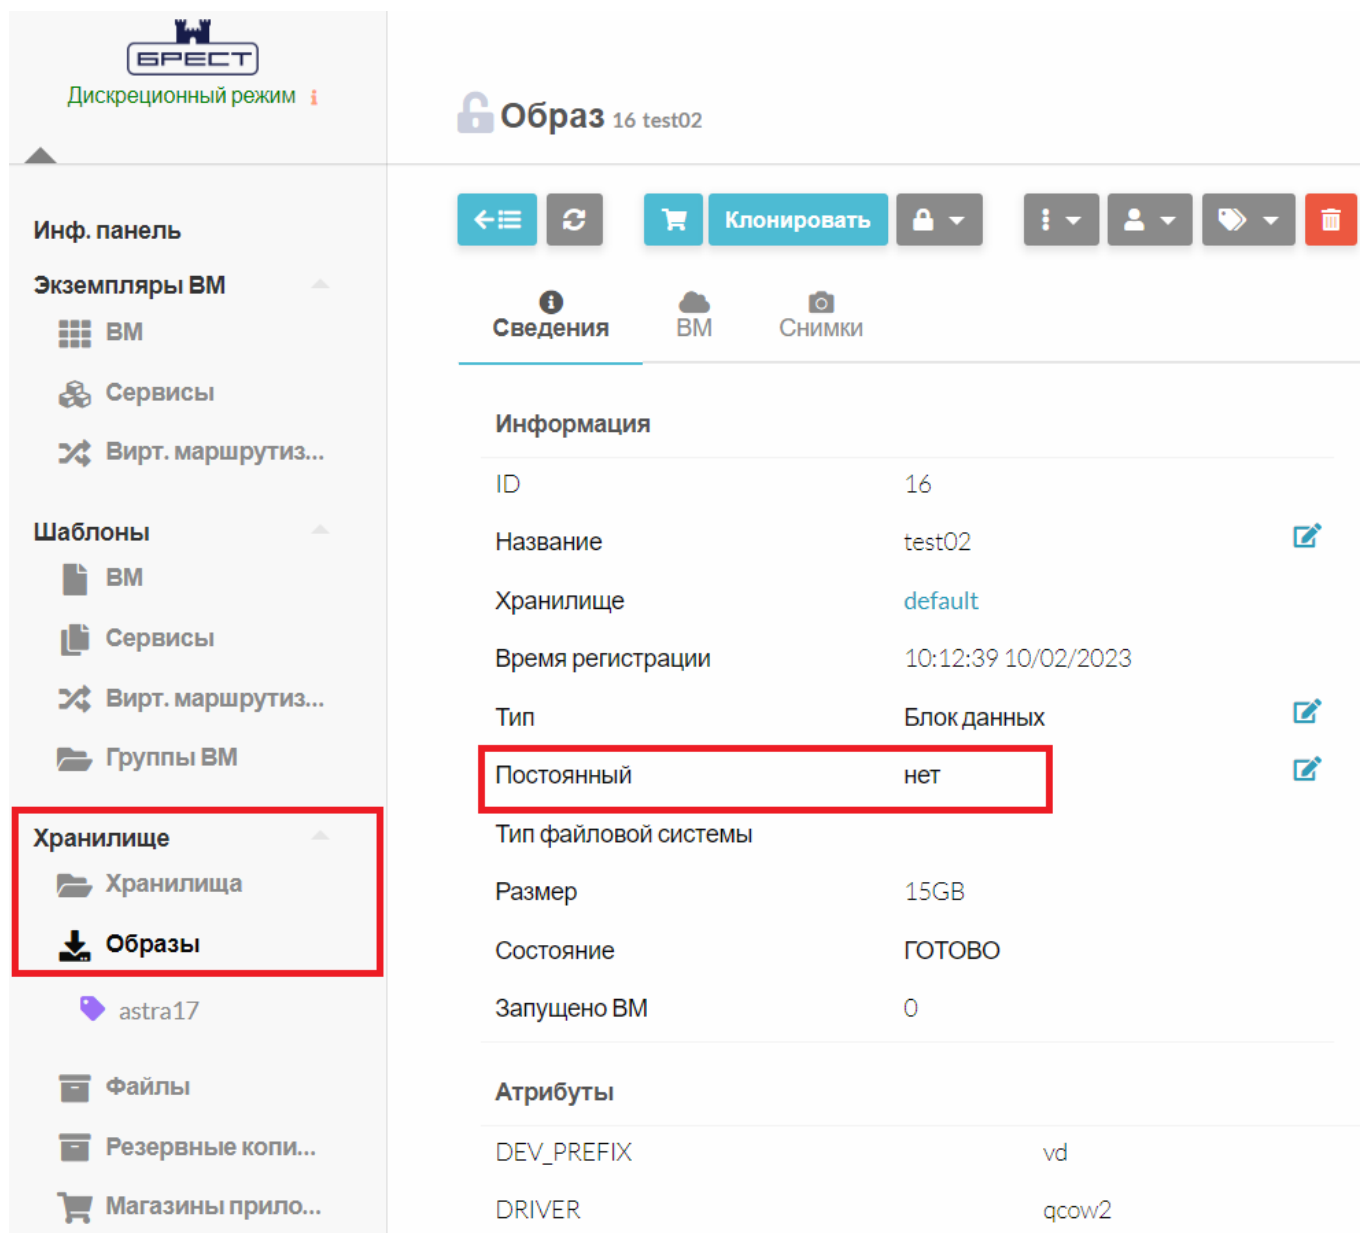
БРЕСТ
Дискреционный режим

Инф. панель
Экземпляры ВМ
ВМ
Сервисы
Вирт. маршрутиз...
Шаблоны
ВМ
Сервисы
Вирт. маршрутиз...
Группы ВМ
Хранилище
Хранилища
Образы
astra17
Файлы
Резервные копи...
Магазины прило...

Образ 16 test02

Клонировать

Сведения
ВМ
Снимки

Информация

| | |
|---|---|
| ID | 16 |
| Название | test02 |
| Хранилище | default |
| Время регистрации | 10:12:39 10/02/2023 |
| Тип | Блок данных |
| Постоянный | нет |
| Тип файловой системы | |
| Размер | 15GB |
| Состояние | ГОТОВО |
| Запущено ВМ | 0 |

Атрибуты

| | |
|---|---|
| DEV_PREFIX | vd |
| DRIVER | qcow2 |